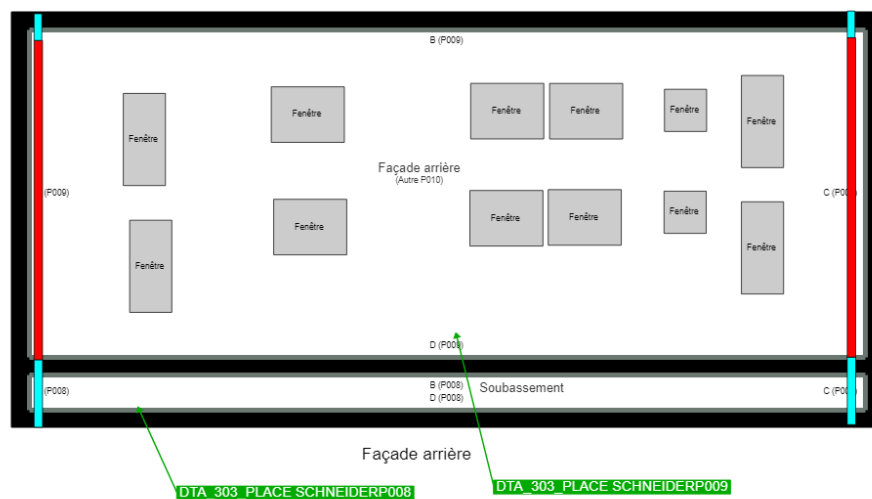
B (P009)

(P009)

C (P009)

Fenêtre

Fenêtre

Fenêtre

Fenêtre

Fenêtre

Fenêtre

Fenêtre

Fenêtre

Fenêtre

Fenêtre

Fenêtre

Fenêtre

Façade arrière
(Autre P010)

D (P009)

(P008)

B (P008)
D (P008)

Soubassement

C (P008)

Façade arrière

DTA_303_PLACE SCHNEIDERP008

DTA_303_PLACE SCHNEIDERP009